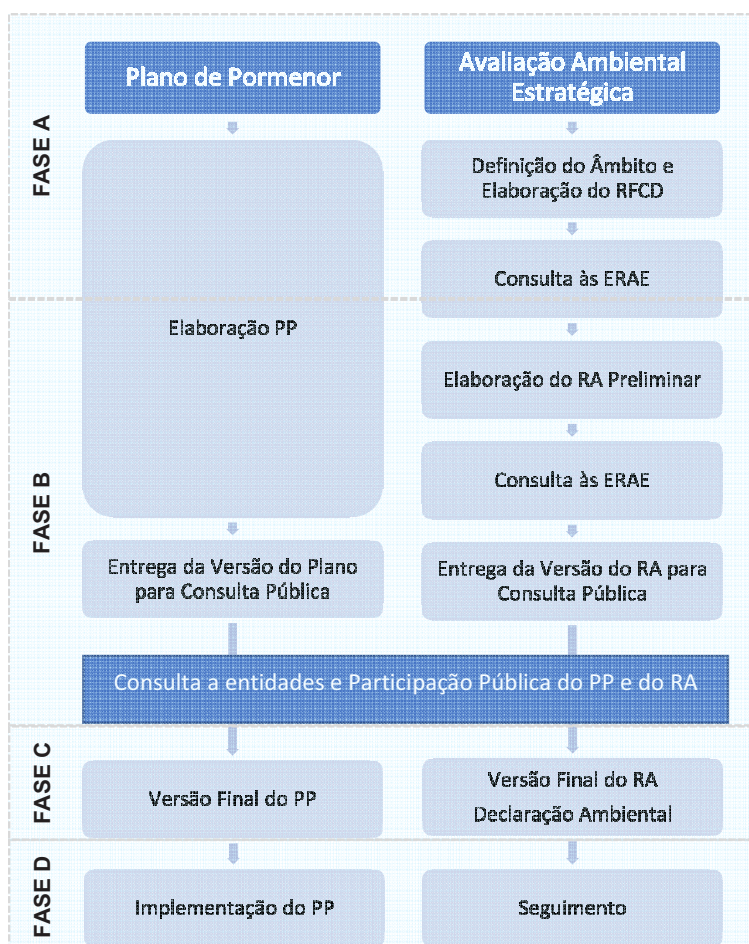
Plano de Pormenor

Avaliação Ambiental Estratégica

FASE A

Definição do Âmbito e Elaboração do RFCD

Consulta às ERAE

Elaboração PP

Elaboração do RA Preliminar

FASE B

Consulta às ERAE

Entrega da Versão do Plano para Consulta Pública

Entrega da Versão do RA para Consulta Pública

Consulta a entidades e Participação Pública do PP e do RA

FASE C

Versão Final do PP

Versão Final do RA
Declaração Ambiental

FASE D

Implementação do PP

Seguimento